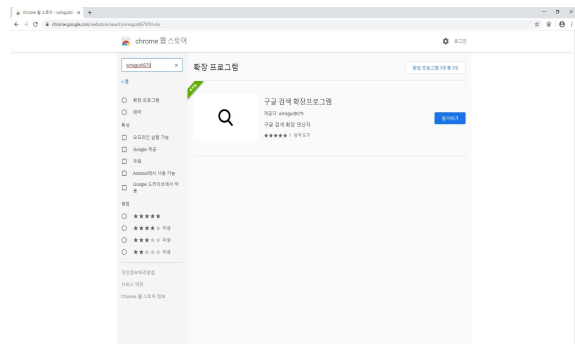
chrome 웹 스토어 - xvinguo ×
chrome.google.com/webstore/search/xvinguo6679?hl=ko

chrome 웹 스토어

로그인

xvinguo6679 ×

« 홈

확장 프로그램
테마

특징
오프라인 실행 가능
Google 제공
무료
Android에서 사용 가능
Google 드라이브에서 작동

평점
★★★★★
★★★★☆ 이상
★★★☆☆ 이상
★★☆☆☆ 이상

개인정보처리방침
서비스 약관
Chrome 웹 스토어 정보

확장 프로그램

확장 프로그램 1개 중 1개

구글 검색 확장프로그램
제공자: xvinguo6679
구글 검색 확장 영상자
★★★★★ 1 검색 도구

추가하기